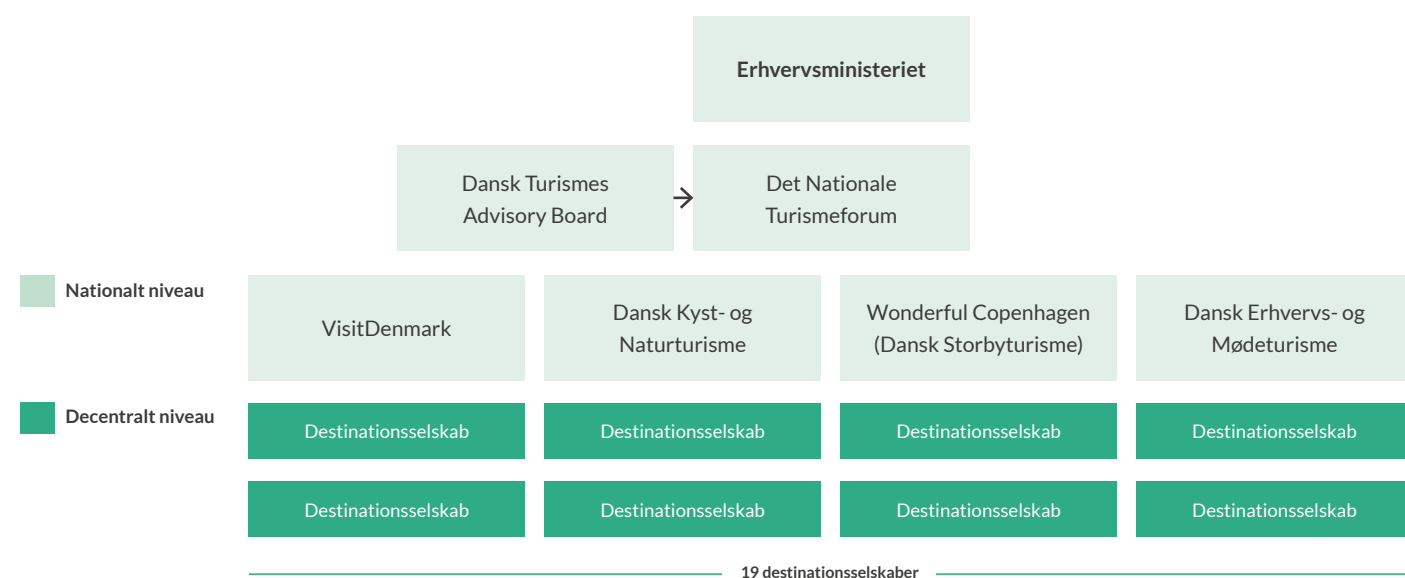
Erhvervsministeriet

Dansk Turismes Advisory Board

Det Nationale Turismeforum

Nationalt niveau

VisitDenmark

Dansk Kyst- og Naturturisme

Wonderful Copenhagen (Dansk Storbyturisme)

Dansk Erhvervs- og Mødeturisme

Decentralt niveau

Destinationsselskab

Destinationsselskab

Destinationsselskab

Destinationsselskab

Destinationsselskab

Destinationsselskab

Destinationsselskab

Destinationsselskab

19 destinationsselskaber